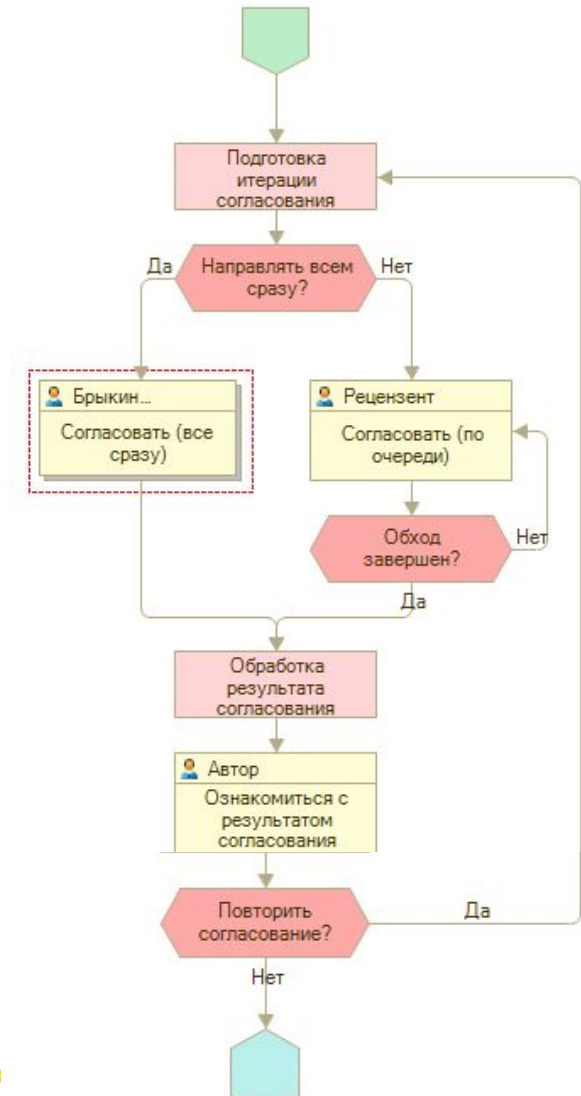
Подготовка итерации согласования

Да

Направлять всем сразу?

Нет

Брыкин...

Согласовать (все сразу)

Рецензент

Согласовать (по очереди)

Обход завершен?

Нет

Да

Обработка результата согласования

Автор

Ознакомиться с результатом согласования

Повторить согласование?

Да

Нет